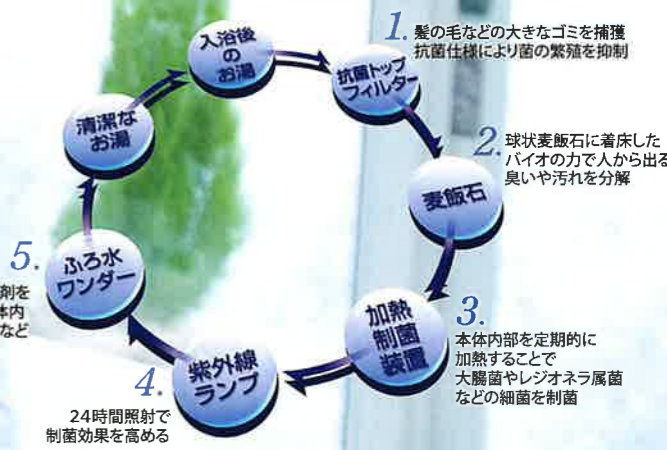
入浴後のお湯

1. 髪の毛などの大きなゴミを捕獲
抗菌仕様により菌の繁殖を抑制

抗菌トップフィルター

2. 球状麦飯石に着床した
バイオの力で人から出る
臭いや汚れを分解

麦飯石

3. 本体内部を定期的に
加熱することで
大腸菌やレジオネラ属菌
などの細菌を制菌

加熱制菌装置

紫外線ランプ

4. 24時間照射で
制菌効果を高める

5. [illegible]剤を
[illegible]体内
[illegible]など

ふろ水ワンダー

清潔なお湯